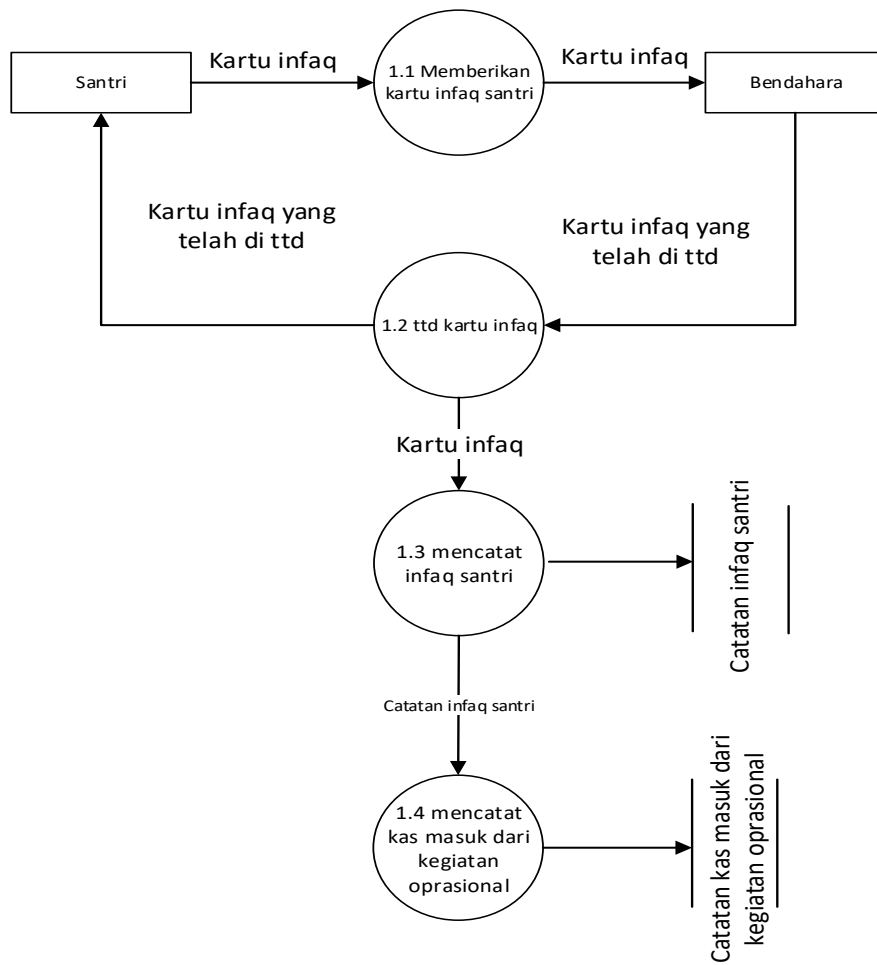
Santri

Kartu infaq

1.1 Memberikan kartu infaq santri

Kartu infaq

Bendahara

Kartu infaq yang telah di ttd

Kartu infaq yang telah di ttd

1.2 ttd kartu infaq

Kartu infaq

1.3 mencatat infaq santri

Catatan infaq santri

Catatan infaq santri

1.4 mencatat kas masuk dari kegiatan oprasional

Catatan kas masuk dari kegiatan oprasional